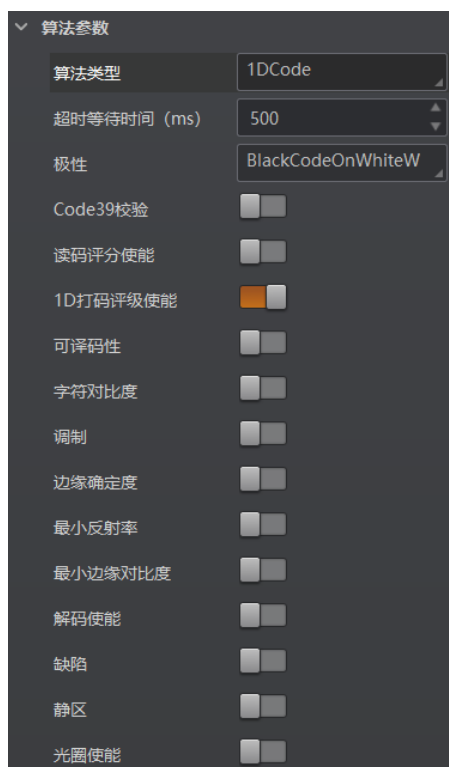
算法参数

| | |
|---|---|
| 算法类型 | 1DCode |
| 超时等待时间（ms） | 500 |
| 极性 | BlackCodeOnWhiteW |
| Code39校验 | |
| 读码评分使能 | |
| 1D打码评级使能 | |
| 可译码性 | |
| 字符对比度 | |
| 调制 | |
| 边缘确定度 | |
| 最小反射率 | |
| 最小边缘对比度 | |
| 解码使能 | |
| 缺陷 | |
| 静区 | |
| 光圈使能 | |